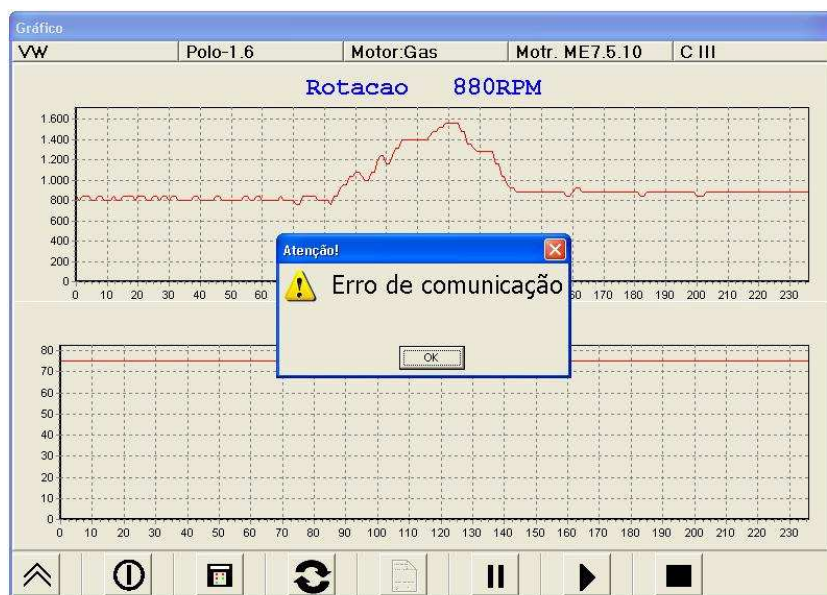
Gráfico

| VW | Polo-1.6 | Motor:Gas | Motr. ME7.5.10 | C III |
|---|---|---|---|---|

Rotacao 880RPM

1.600
1.400
1.200
1.000
800
600
400
200
0
0 10 20 30 40 50 60 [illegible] 160 170 180 190 200 210 220 230

Atenção!

Erro de comunicação

OK

80
70
60
50
40
30
20
10
0
0 10 20 30 40 50 60 70 80 90 100 110 120 130 140 150 160 170 180 190 200 210 220 230